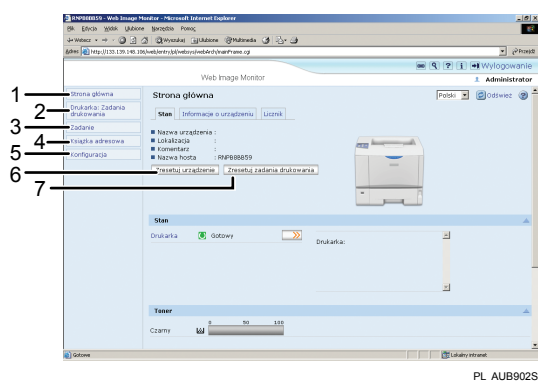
RNP88B859 - Web Image Monitor - Microsoft Internet Explorer

Plik Edycja Widok Ulubione Narzędzia Pomoc

Wstecz Wyszukaj Ulubione Multimedia

Adres http://133.139.148.106/web/entry/pl/websys/webArch/mainFrame.cgi

Przejdź

Wylogowanie

Web Image Monitor

Administrator

1 Strona główna

2 Drukarka: Zadania drukowania

3 Zadanie

4 Książka adresowa

5 Konfiguracja

Strona główna

Polski Odśwież

Stan Informacje o urządzeniu Licznik

Nazwa urządzenia :
Lokalizacja :
Komentarz :
Nazwa hosta : RNP88B859

6 Zresetuj urządzenie

7 Zresetuj zadania drukowania

Stan

Drukarka Gotowy

Drukarka:

Toner

0 50 100

Czarny

Gotowe

Lokalny intranet

PL AUB902S